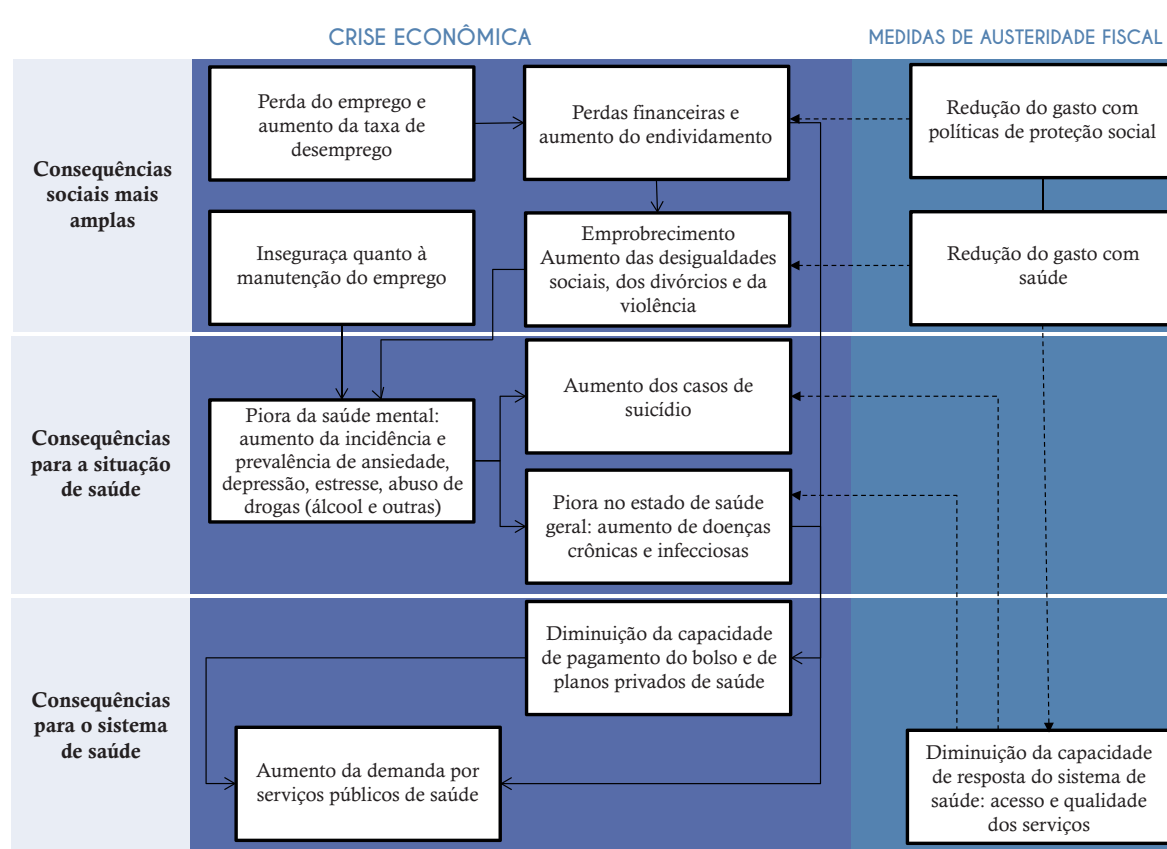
CRISE ECONÔMICA

MEDIDAS DE AUSTERIDADE FISCAL

Consequências sociais mais amplas

Perda do emprego e aumento da taxa de desemprego

Perdas financeiras e aumento do endividamento

Redução do gasto com políticas de proteção social

Inseguraça quanto à manutenção do emprego

Emprobrecimento Aumento das desigualdades sociais, dos divórcios e da violência

Redução do gasto com saúde

Consequências para a situação de saúde

Piora da saúde mental: aumento da incidência e prevalência de ansiedade, depressão, estresse, abuso de drogas (álcool e outras)

Aumento dos casos de suicídio

Piora no estado de saúde geral: aumento de doenças crônicas e infecciosas

Consequências para o sistema de saúde

Diminuição da capacidade de pagamento do bolso e de planos privados de saúde

Aumento da demanda por serviços públicos de saúde

Diminuição da capacidade de resposta do sistema de saúde: acesso e qualidade dos serviços